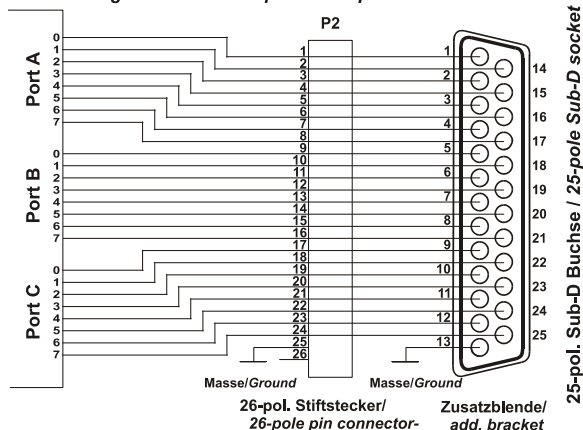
P2

Port A
0
1
2
3
4
5
6
7

Port B
0
1
2
3
4
5
6
7

Port C
0
1
2
3
4
5
6
7

1
2
3
4
5
6
7
8
9
10
11
12
13
14
15
16
17
18
19
20
21
22
23
24
25
26

1
2
3
4
5
6
7
8
9
10
11
12
13

14
15
16
17
18
19
20
21
22
23
24
25

Masse/*Ground*

Masse/*Ground*

26-pol. Stiftstecker/
*26-pole pin connector*

Zusatzblende/
*add. bracket*

25-pol. Sub-D Buchse / *25-pole Sub-D socket*